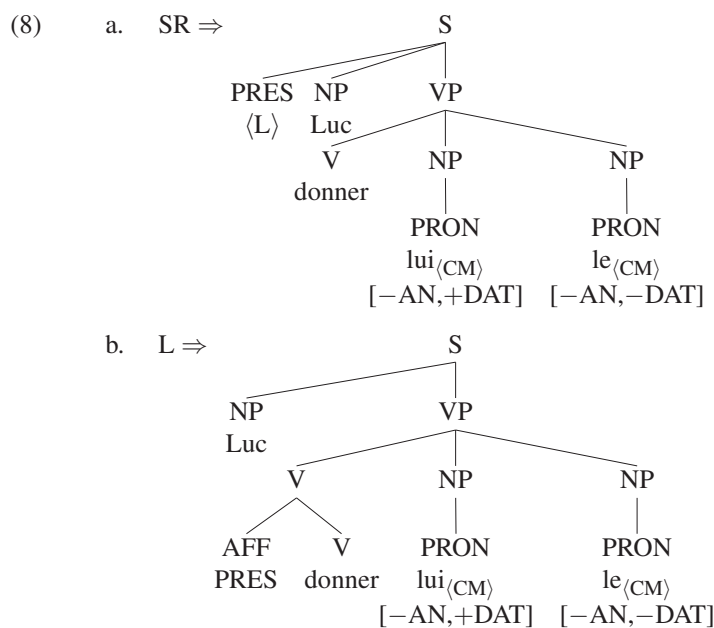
(8) a. SR $\Rightarrow$

S
PRES $\langle L \rangle$ NP Luc VP
V donner NP NP
PRON $\text{lui}_{\langle CM \rangle}$ $[-AN, +DAT]$
PRON $\text{le}_{\langle CM \rangle}$ $[-AN, -DAT]$

b. L $\Rightarrow$

S
NP Luc VP
V NP NP
AFF PRES V donner
PRON $\text{lui}_{\langle CM \rangle}$ $[-AN, +DAT]$
PRON $\text{le}_{\langle CM \rangle}$ $[-AN, -DAT]$